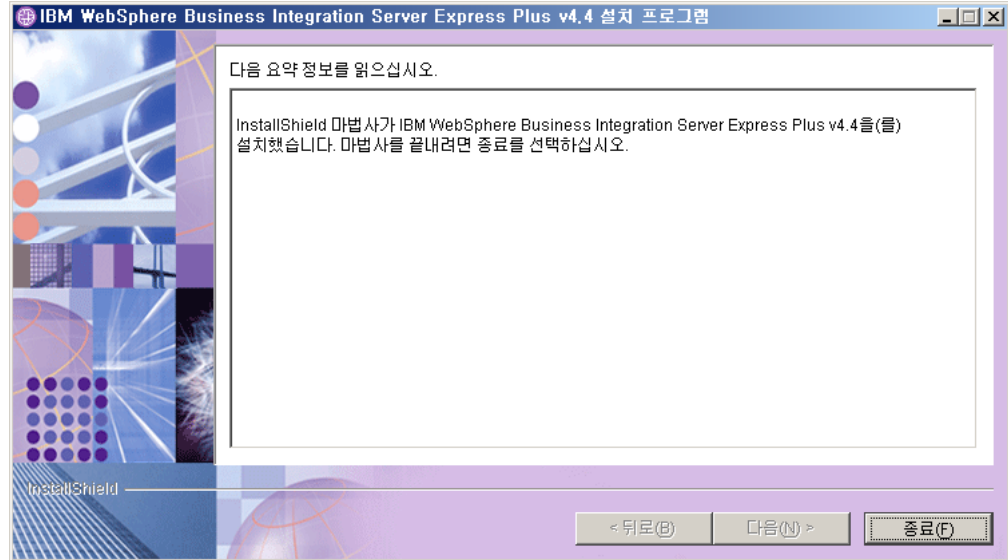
IBM WebSphere Business Integration Server Express Plus v4.4 설치 프로그램

다음 요약 정보를 읽으십시오.

InstallShield 마법사가 IBM WebSphere Business Integration Server Express Plus v4.4을(를) 설치했습니다. 마법사를 끝내려면 종료를 선택하십시오.

InstallShield

< 뒤로(B)

다음(N) >

종료(F)